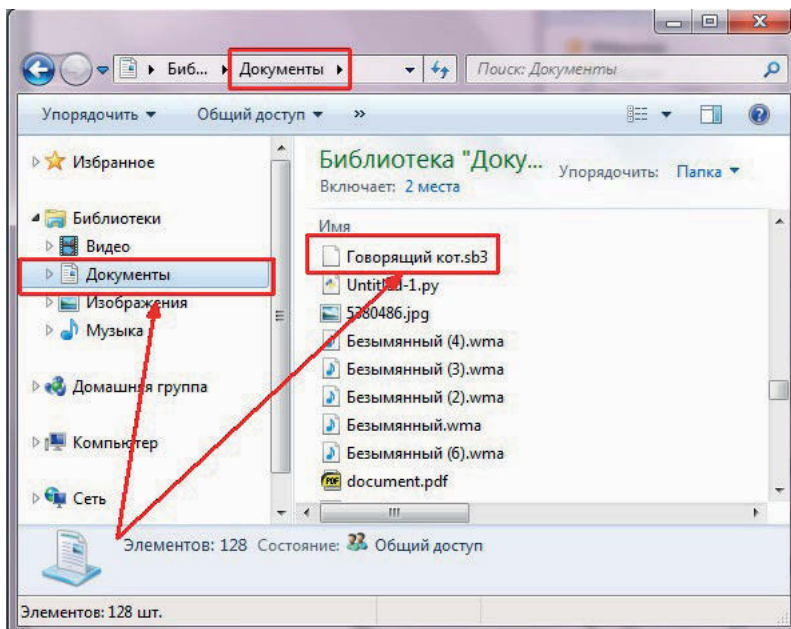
Биб... ▸ Документы ▸

Поиск: Документы

Упорядочить ▾ Общий доступ ▾ »

Избранное

Библиотеки

Видео

Документы

Изображения

Музыка

Домашняя группа

Компьютер

Сеть

Библиотека "Доку...

Включает: 2 места

Упорядочить: Папка ▾

Имя

Говорящий кот.sb3

Untitled-1.py

5380486.jpg

Безымянный (4).wma

Безымянный (3).wma

Безымянный (2).wma

Безымянный.wma

Безымянный (6).wma

document.pdf

Элементов: 128 Состояние: Общий доступ

Элементов: 128 шт.